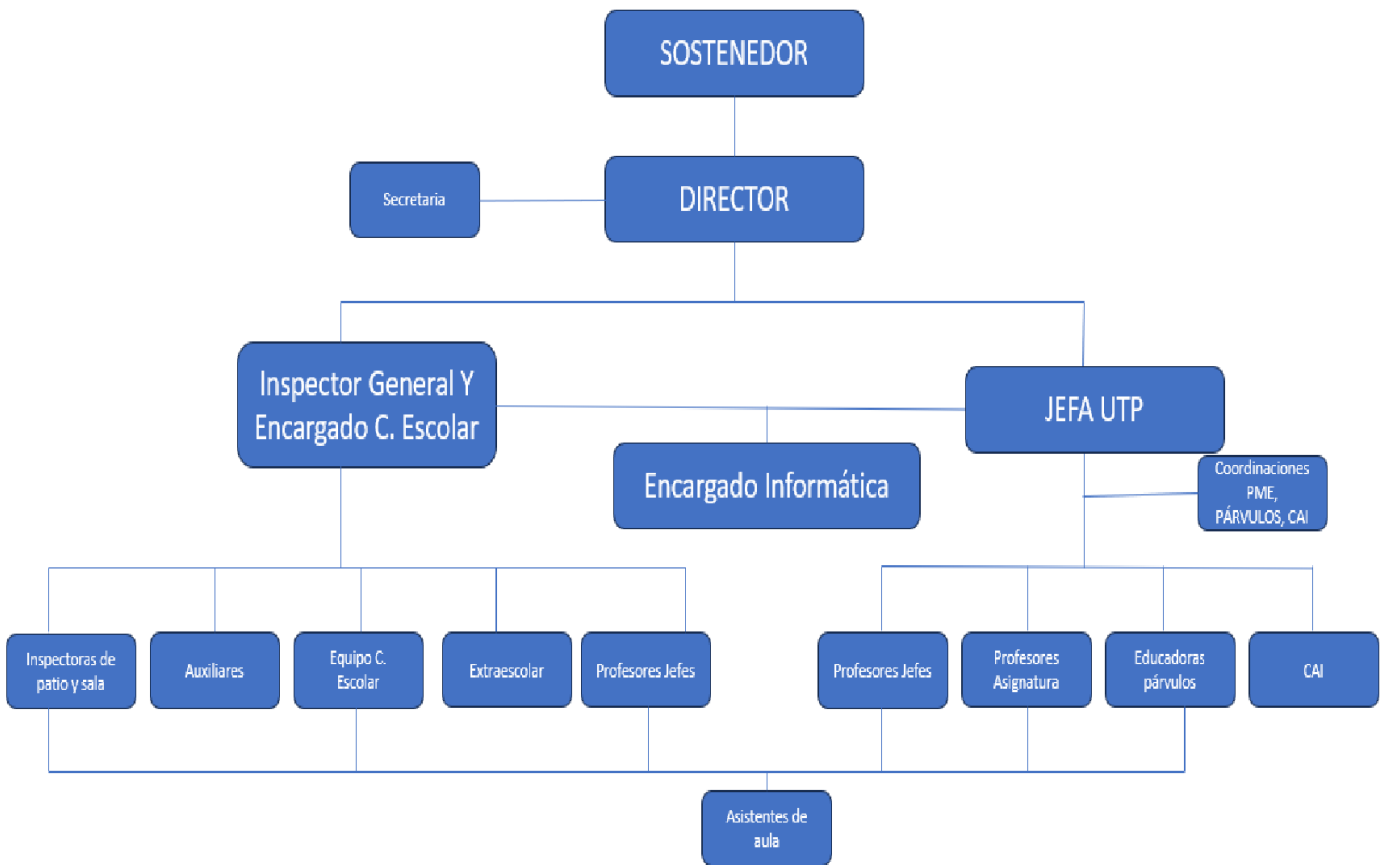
SOSTENEDOR

Secretaria

DIRECTOR

Inspector General Y Encargado C. Escolar

JEFA UTP

Encargado Informática

Coordinaciones PME, PÁRVULOS, CAI

Inspectoras de patio y sala

Auxiliares

Equipo C. Escolar

Extraescolar

Profesores Jefes

Profesores Jefes

Profesores Asignatura

Educadoras párvulos

CAI

Asistentes de aula